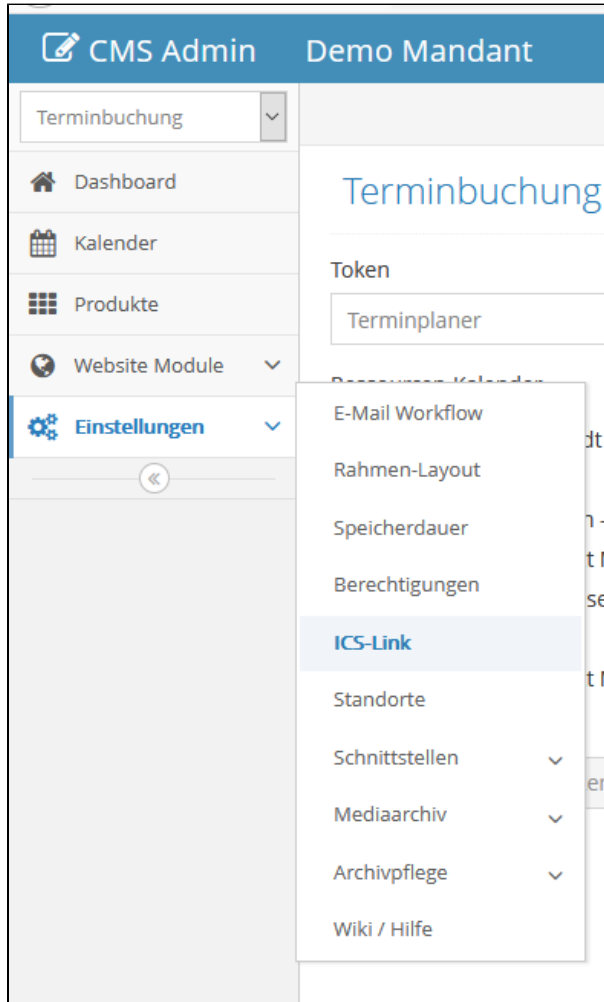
CMS Admin Demo Mandant

Terminbuchung

Dashboard
Kalender
Produkte
Website Module
Einstellungen

Terminbuchung

Token
Terminplaner

E-Mail Workflow
Rahmen-Layout
Speicherdauer
Berechtigungen
ICS-Link
Standorte
Schnittstellen
Mediaarchiv
Archivpflege
Wiki / Hilfe